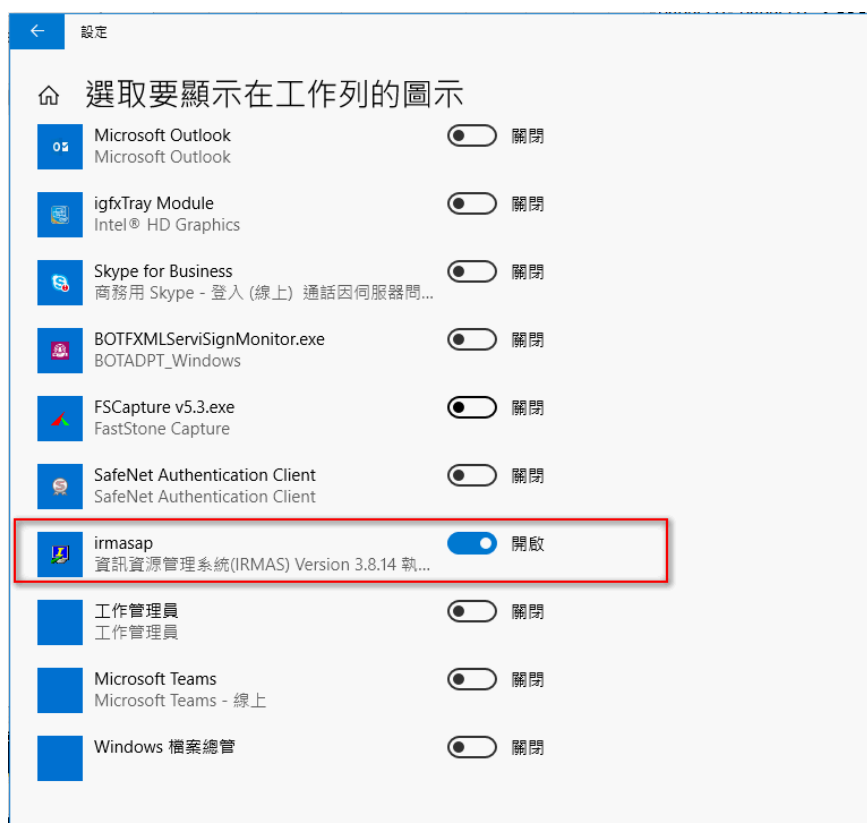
設定

選取要顯示在工作列的圖示

Microsoft Outlook
Microsoft Outlook
關閉

igfxTray Module
Intel® HD Graphics
關閉

Skype for Business
商務用 Skype - 登入 (線上) 通話因伺服器問...
關閉

BOTFXMLServiSignMonitor.exe
BOTADPT_Windows
關閉

FSCapture v5.3.exe
FastStone Capture
關閉

SafeNet Authentication Client
SafeNet Authentication Client
關閉

irmasap
資訊資源管理系統(IRMAS) Version 3.8.14 執...
開啟

工作管理員
工作管理員
關閉

Microsoft Teams
Microsoft Teams - 線上
關閉

Windows 檔案總管
關閉